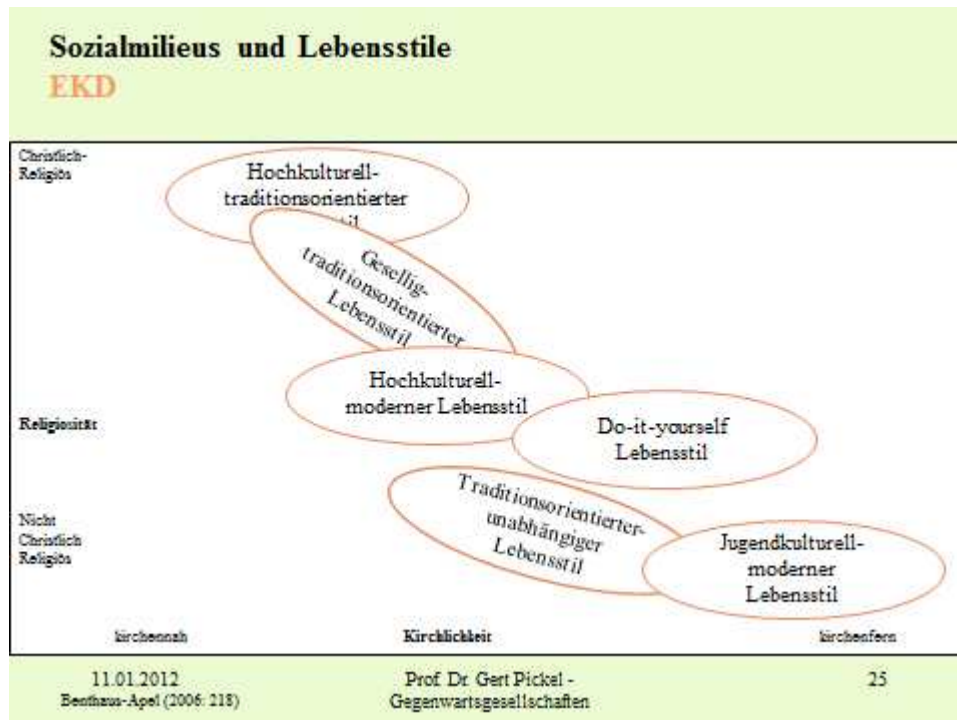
Sozialmilieus und Lebensstile
EKD

Christlich-Religiös

Hochkulturell-traditionsorientierter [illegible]stil

Gesellig-traditionsorientierter Lebensstil

Hochkulturell-moderner Lebensstil

Religiosität

Do-it-yourself Lebensstil

Nicht Christlich Religiös

Traditionsorientierter-unabhängiger Lebensstil

Jugendkulturell-moderner Lebensstil

kirchennah

Kirchlichkeit

kirchenfern

11.01.2012
Benthaus-Apel (2006: 218)

Prof. Dr. Gert Pickel - Gegenwartsgesellschaften

25